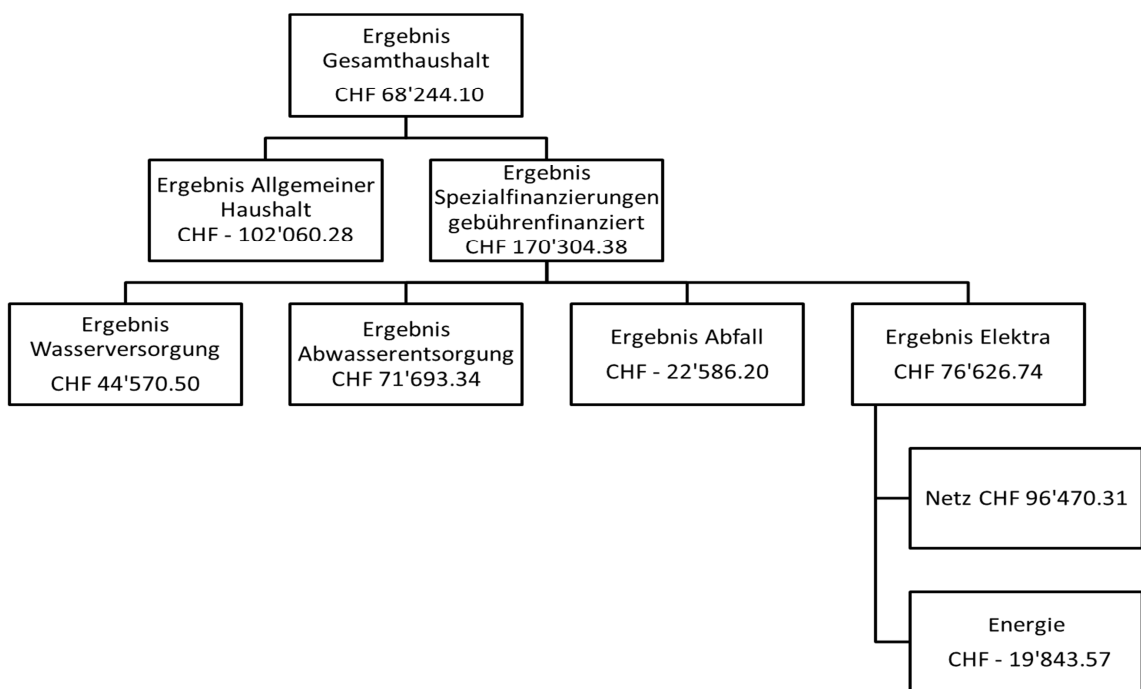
Ergebnis Gesamthaushalt
CHF 68'244.10

Ergebnis Allgemeiner Haushalt
CHF - 102'060.28

Ergebnis Spezialfinanzierungen gebührenfinanziert
CHF 170'304.38

Ergebnis Wasserversorgung
CHF 44'570.50

Ergebnis Abwasserentsorgung
CHF 71'693.34

Ergebnis Abfall
CHF - 22'586.20

Ergebnis Elektra
CHF 76'626.74

Netz CHF 96'470.31

Energie
CHF - 19'843.57